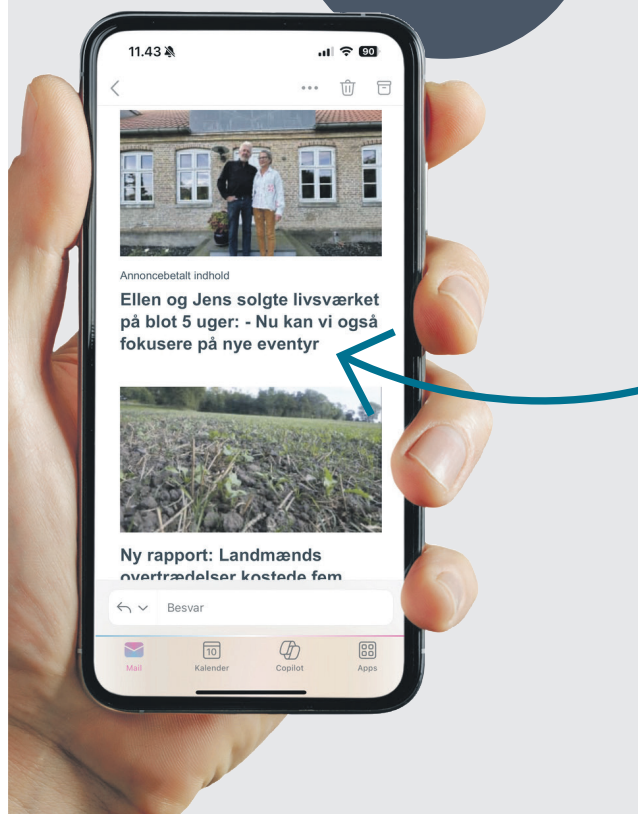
11.43

90

Annoncebetalt indhold

Ellen og Jens solgte livsværket på blot 5 uger: - Nu kan vi også fokusere på nye eventyr

Ny rapport: Landmænds overtrædelser kostede fem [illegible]

Besvar

Mail

10
Kalender

Copilot

Apps